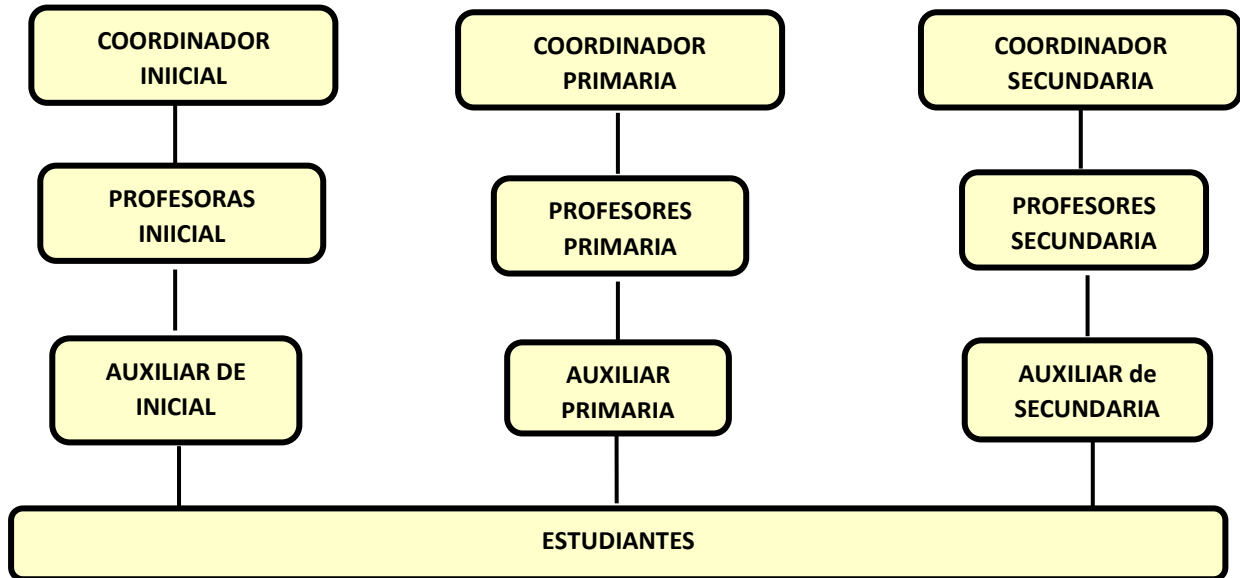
COORDINADOR INIICIAL

PROFESORAS INIICIAL

AUXILIAR DE INICIAL

COORDINADOR PRIMARIA

PROFESORES PRIMARIA

AUXILIAR PRIMARIA

COORDINADOR SECUNDARIA

PROFESORES SECUNDARIA

AUXILIAR de SECUNDARIA

ESTUDIANTES